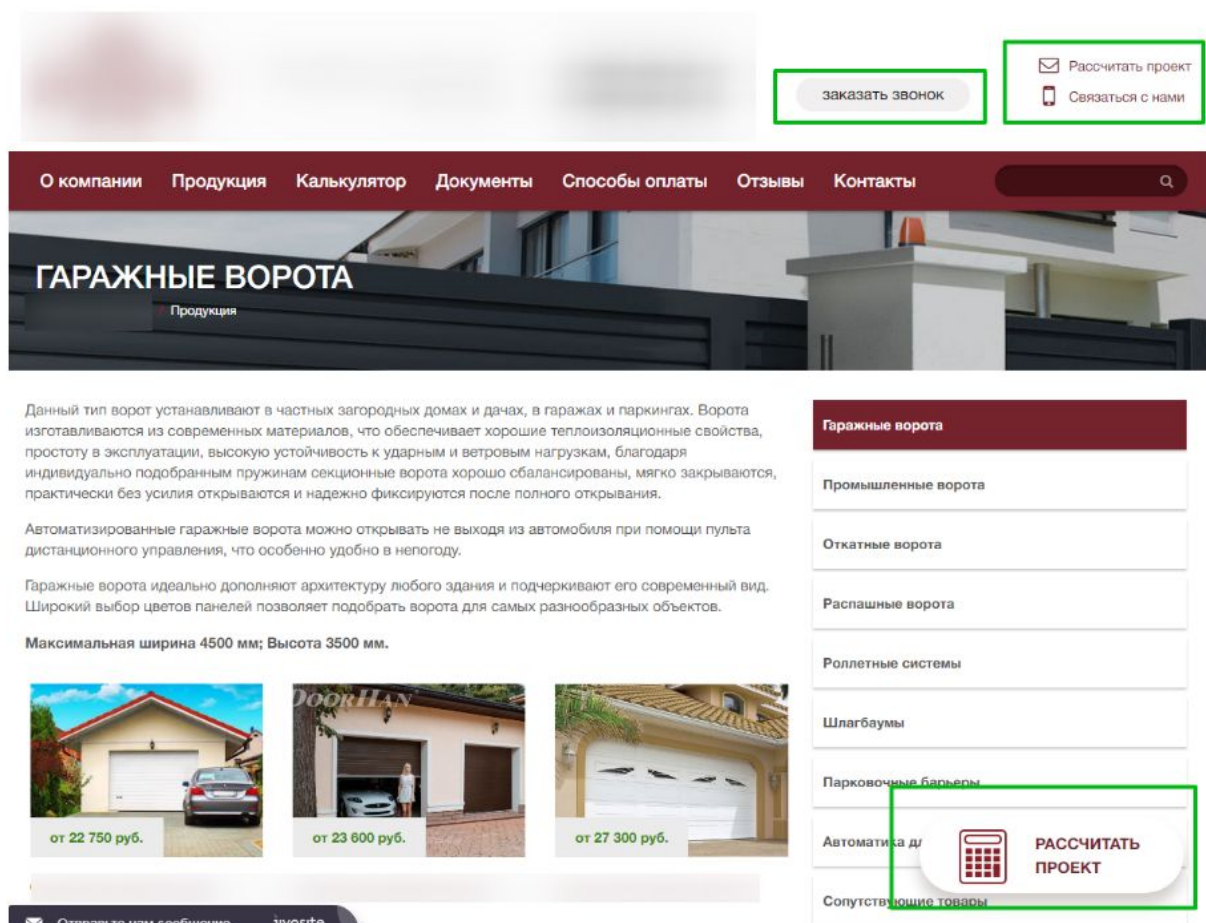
заказать звонок

Рассчитать проект
Связаться с нами

О компании Продукция Калькулятор Документы Способы оплаты Отзывы Контакты

ГАРАЖНЫЕ ВОРОТА

Продукция

Данный тип ворот устанавливают в частных загородных домах и дачах, в гаражах и паркингах. Ворота изготавливаются из современных материалов, что обеспечивает хорошие теплоизоляционные свойства, простоту в эксплуатации, высокую устойчивость к ударным и ветровым нагрузкам, благодаря индивидуально подобранным пружинам секционные ворота хорошо сбалансированы, мягко закрываются, практически без усилия открываются и надежно фиксируются после полного открывания.

Автоматизированные гаражные ворота можно открывать не выходя из автомобиля при помощи пульта дистанционного управления, что особенно удобно в непогоду.

Гаражные ворота идеально дополняют архитектуру любого здания и подчеркивают его современный вид. Широкий выбор цветов панелей позволяет подобрать ворота для самых разнообразных объектов.

Максимальная ширина 4500 мм; Высота 3500 мм.

от 22 750 руб.

DOORHAN

от 23 600 руб.

от 27 300 руб.

Гаражные ворота
Промышленные ворота
Откатные ворота
Распашные ворота
Роллетные системы
Шлагбаумы
Парковочные барьеры
Автоматика д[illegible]
Сопутствующие товары

РАССЧИТАТЬ ПРОЕКТ

Отправьте нам сообщение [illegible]